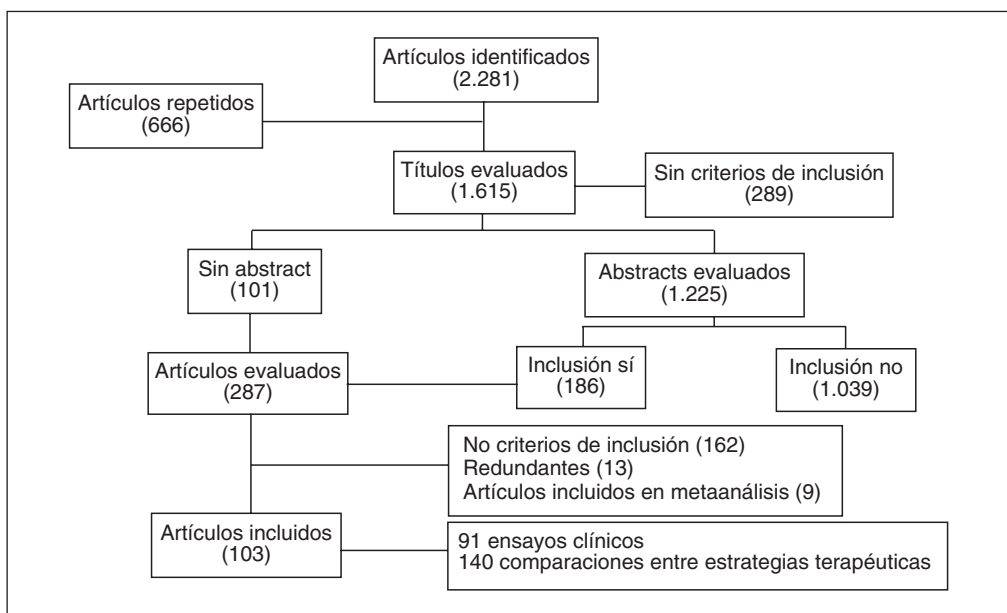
Artículos identificados
(2.281)

Artículos repetidos
(666)

Títulos evaluados
(1.615)

Sin criterios de inclusión
(289)

Sin abstract
(101)

Abstracts evaluados
(1.225)

Artículos evaluados
(287)

Inclusión sí
(186)

Inclusión no
(1.039)

No criterios de inclusión (162)
Redundantes (13)
Artículos incluidos en metaanálisis (9)

Artículos incluidos
(103)

91 ensayos clínicos
140 comparaciones entre estrategias terapéuticas